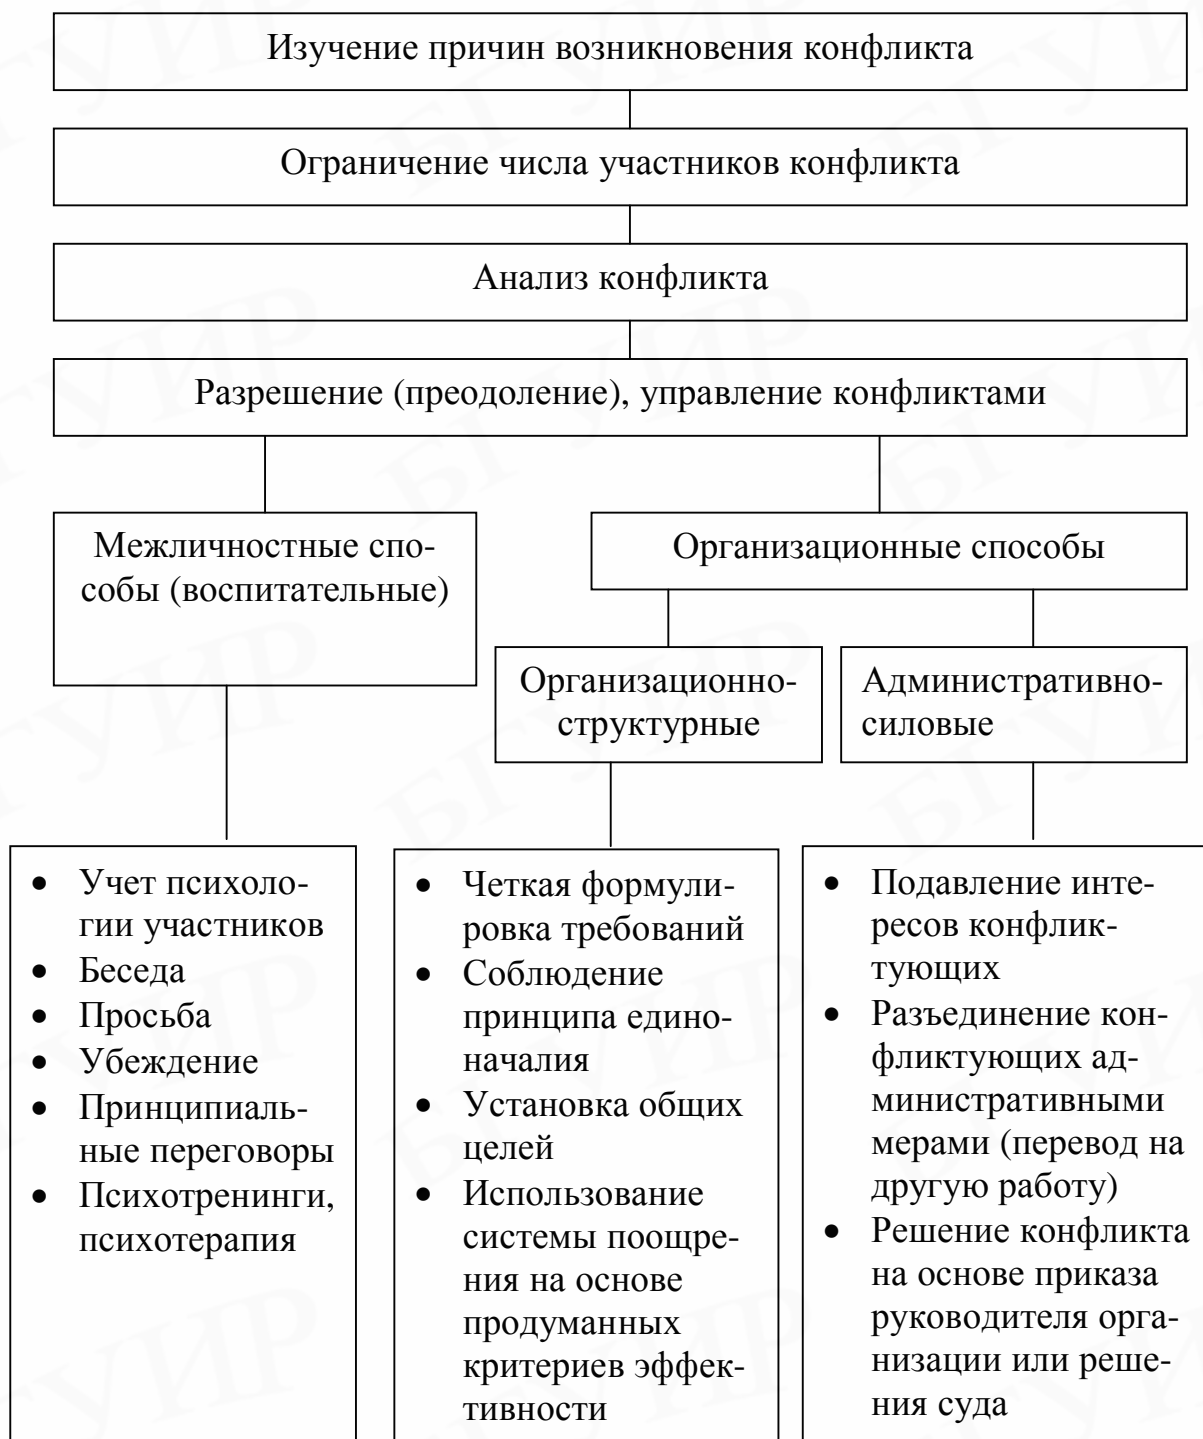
Изучение причин возникновения конфликта

Ограничение числа участников конфликта

Анализ конфликта

Разрешение (преодоление), управление конфликтами

Межличностные способы (воспитательные)

Организационные способы

Организационно-структурные

Административно-силовые

- Учет психологии участников
- Беседа
- Просьба
- Убеждение
- Принципиальные переговоры
- Психотренинги, психотерапия

- Четкая формулировка требований
- Соблюдение принципа единоначалия
- Установка общих целей
- Использование системы поощрения на основе продуманных критериев эффективности

- Подавление интересов конфликтующих
- Разъединение конфликтующих административными мерами (перевод на другую работу)
- Решение конфликта на основе приказа руководителя организации или решения суда

БГУИР